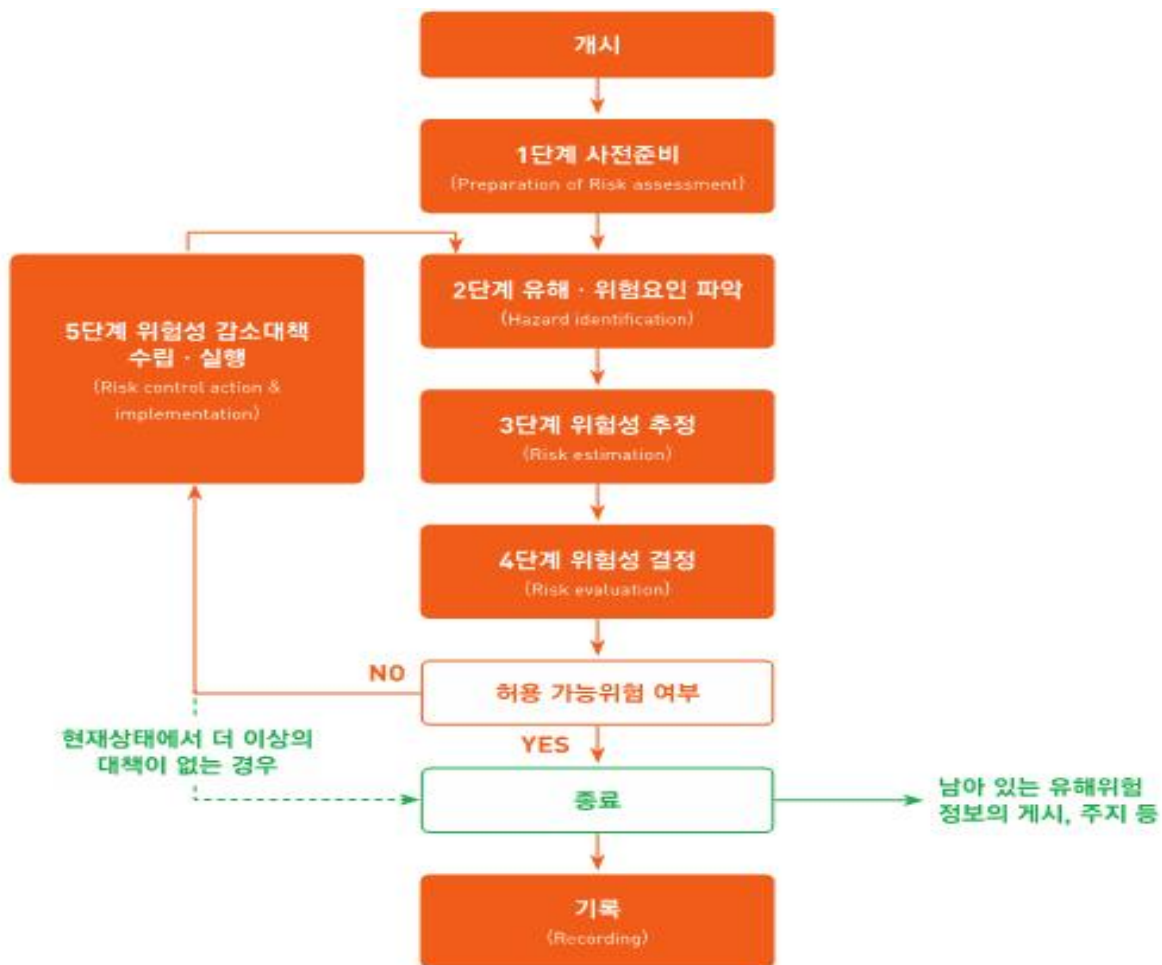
개시

1단계 사전준비
(Preparation of Risk assessment)

5단계 위험성 감소대책 수립 · 실행
(Risk control action & implementation)

2단계 유해 · 위험요인 파악
(Hazard identification)

3단계 위험성 추정
(Risk estimation)

4단계 위험성 결정
(Risk evaluation)

NO

허용 가능위험 여부

현재상태에서 더 이상의 대책이 없는 경우

YES

종료

남아 있는 유해위험 정보의 게시, 주지 등

기록
(Recording)